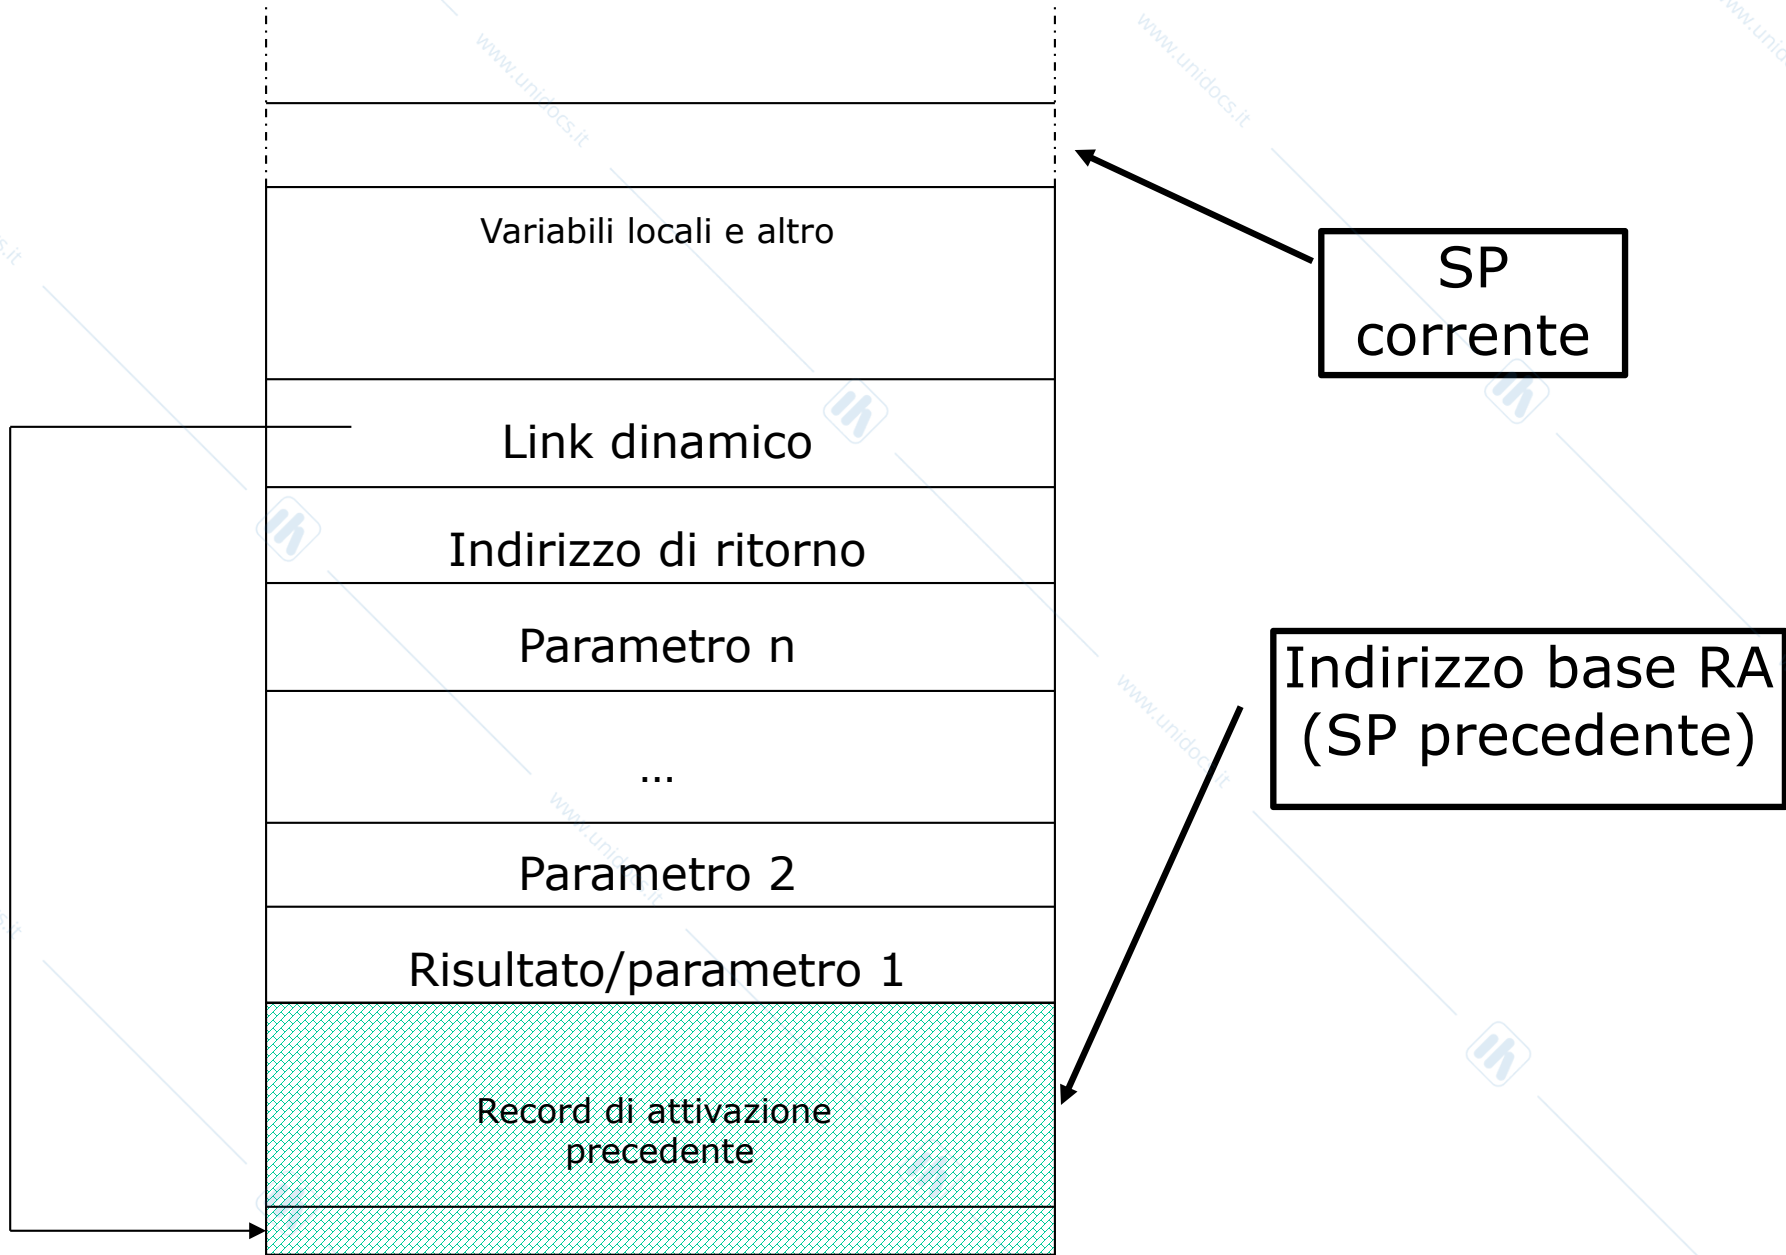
Variabili locali e altro

Link dinamico

Indirizzo di ritorno

Parametro n

...

Parametro 2

Risultato/parametro 1

Record di attivazione precedente

SP corrente

Indirizzo base RA (SP precedente)

www.unidocs.it